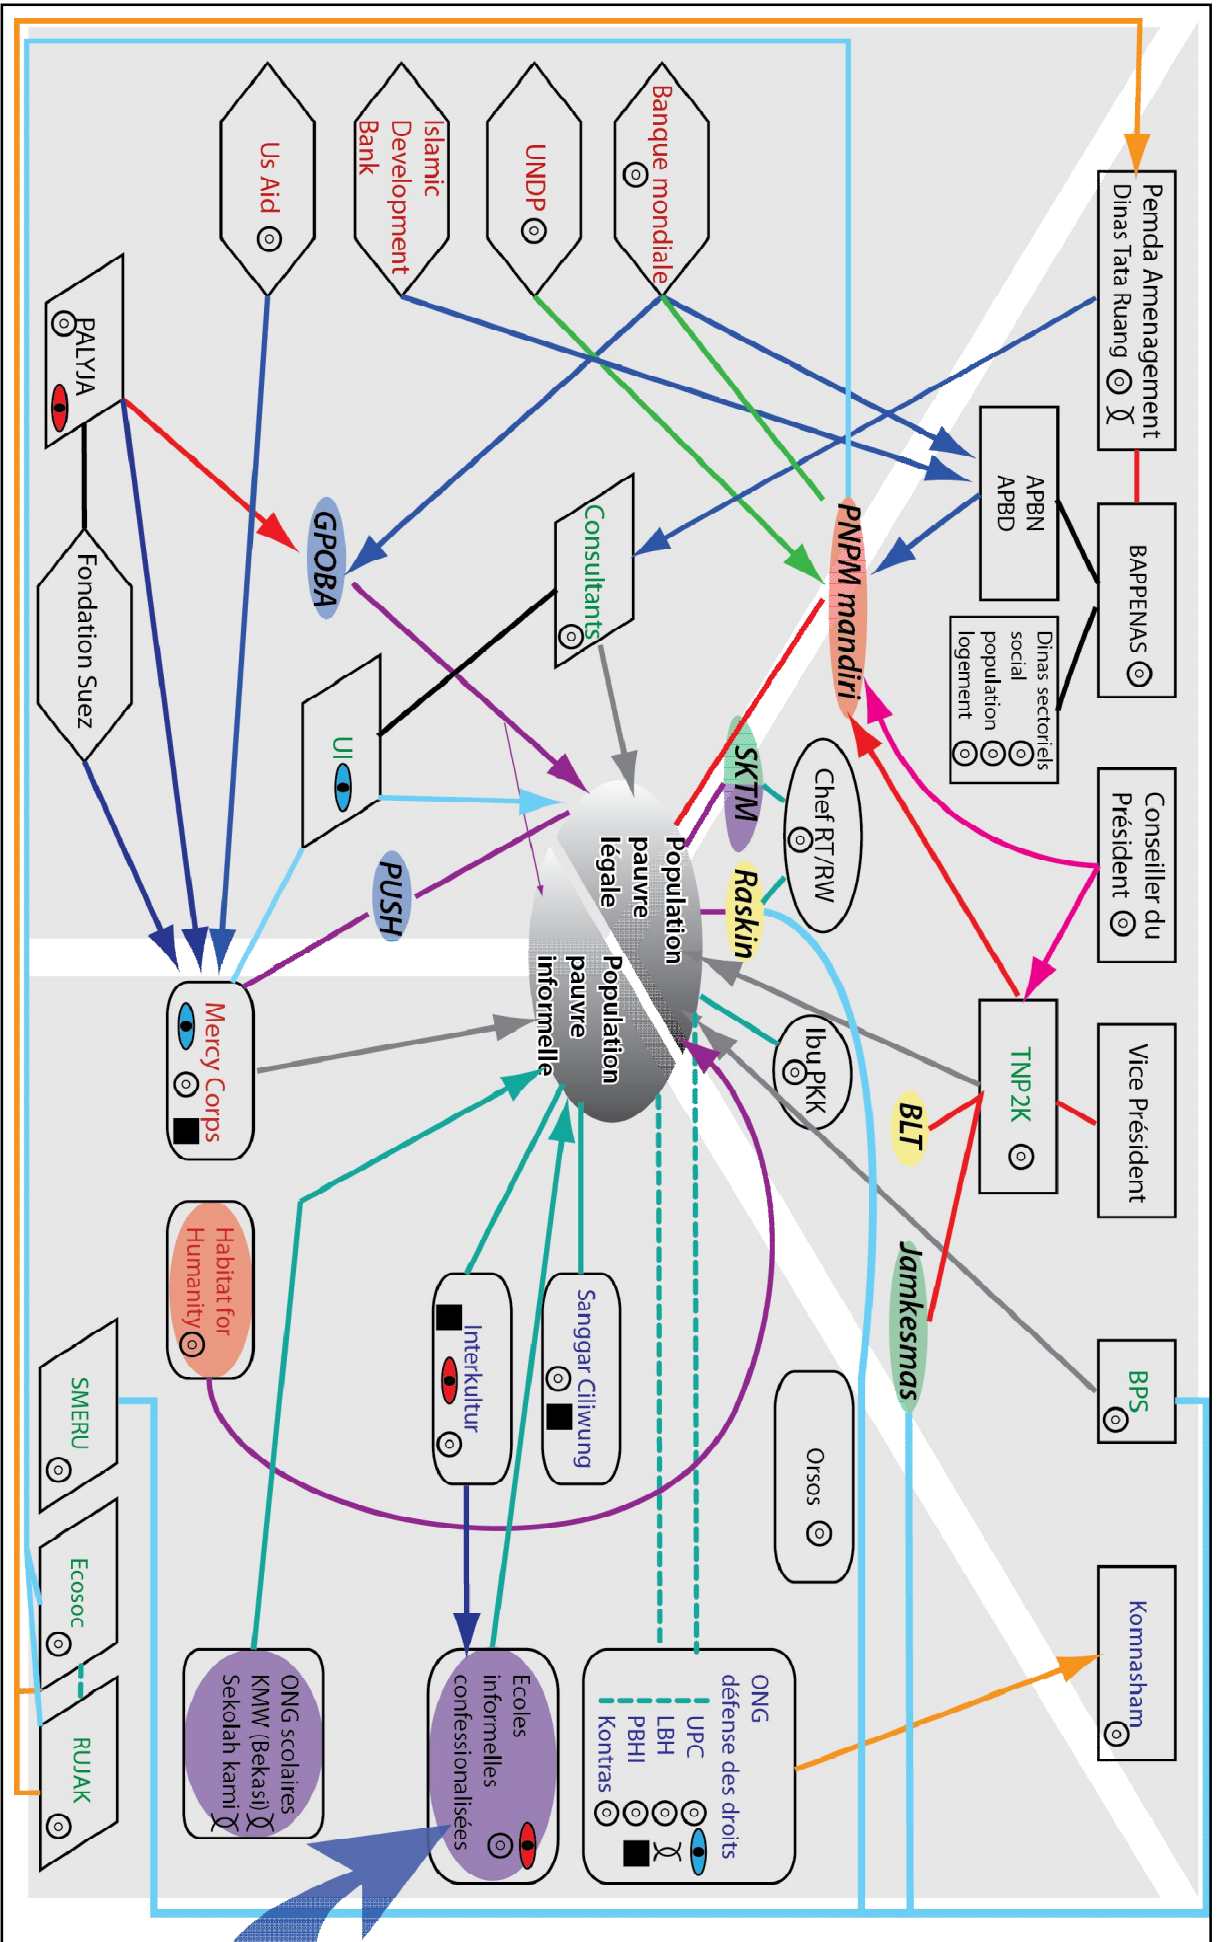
Pemda Amenagement
Dinas Tata Ruang

Banque mondiale

UNDP

Islamic Development Bank

Us Aid

PALYJA

Fondation Suez

GPOBA

Consultants

UI

APBN
APBD

BAPPENAS

Dinas sectoriels
social
population
logement

PNPM mandiri

SKTM

Chef RT/RW

Raskin

Conseiller du Président

Population pauvre légale

Population pauvre informelle

PUSH

Mercy Corps

Ibu PKK

TNP2K

Vice Président

BLT

Jamkesmas

BPS

Orsos

Habitat for Humanity

Interkultur

Sanggar Ciliwung

SMERU

Ecosoc

RUJAK

ONG scolaires
KMW (Bekasi)
Sekolah kami

Ecoles informelles confessionalisées

ONG défense des droits
UPC
LBH
PBHI
Kontras

Komnasham